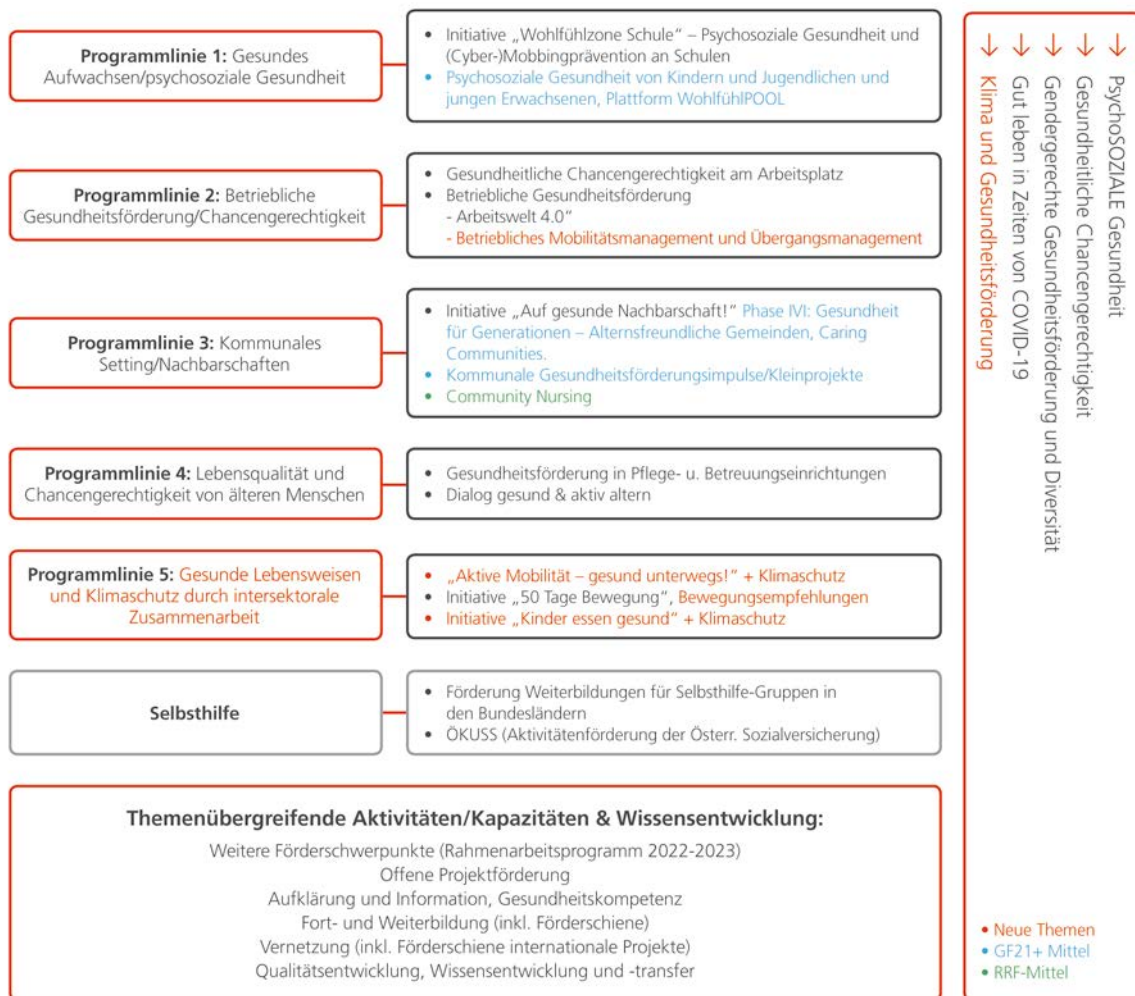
**Programmlinie 1:** Gesundes Aufwachsen/psychosoziale Gesundheit

- Initiative „Wohlfühlzone Schule" – Psychosoziale Gesundheit und (Cyber-)Mobbingprävention an Schulen
- Psychosoziale Gesundheit von Kindern und Jugendlichen und jungen Erwachsenen, Plattform WohlfühlPOOL

**Programmlinie 2:** Betriebliche Gesundheitsförderung/Chancengerechtigkeit

- Gesundheitliche Chancengerechtigkeit am Arbeitsplatz
- Betriebliche Gesundheitsförderung
 - Arbeitswelt 4.0"
 - Betriebliches Mobilitätsmanagement und Übergangsmanagement

**Programmlinie 3:** Kommunales Setting/Nachbarschaften

- Initiative „Auf gesunde Nachbarschaft!" Phase IVI: Gesundheit für Generationen – Alternsfreundliche Gemeinden, Caring Communities.
- Kommunale Gesundheitsförderungsimpulse/Kleinprojekte
- Community Nursing

**Programmlinie 4:** Lebensqualität und Chancengerechtigkeit von älteren Menschen

- Gesundheitsförderung in Pflege- u. Betreuungseinrichtungen
- Dialog gesund & aktiv altern

**Programmlinie 5:** Gesunde Lebensweisen und Klimaschutz durch intersektorale Zusammenarbeit

- „Aktive Mobilität – gesund unterwegs!" + Klimaschutz
- Initiative „50 Tage Bewegung", Bewegungsempfehlungen
- Initiative „Kinder essen gesund" + Klimaschutz

**Selbsthilfe**

- Förderung Weiterbildungen für Selbsthilfe-Gruppen in den Bundesländern
- ÖKUSS (Aktivitätenförderung der Österr. Sozialversicherung)

**Themenübergreifende Aktivitäten/Kapazitäten & Wissensentwicklung:**

Weitere Förderschwerpunkte (Rahmenarbeitsprogramm 2022-2023)
Offene Projektförderung
Aufklärung und Information, Gesundheitskompetenz
Fort- und Weiterbildung (inkl. Förderschiene)
Vernetzung (inkl. Förderschiene internationale Projekte)
Qualitätsentwicklung, Wissensentwicklung und -transfer

→ PsychoSOZIALE Gesundheit
→ Gesundheitliche Chancengerechtigkeit
→ Gendergerechte Gesundheitsförderung und Diversität
→ Gut leben in Zeiten von COVID-19
→ Klima und Gesundheitsförderung

• Neue Themen
• GF21+ Mittel
• RRF-Mittel